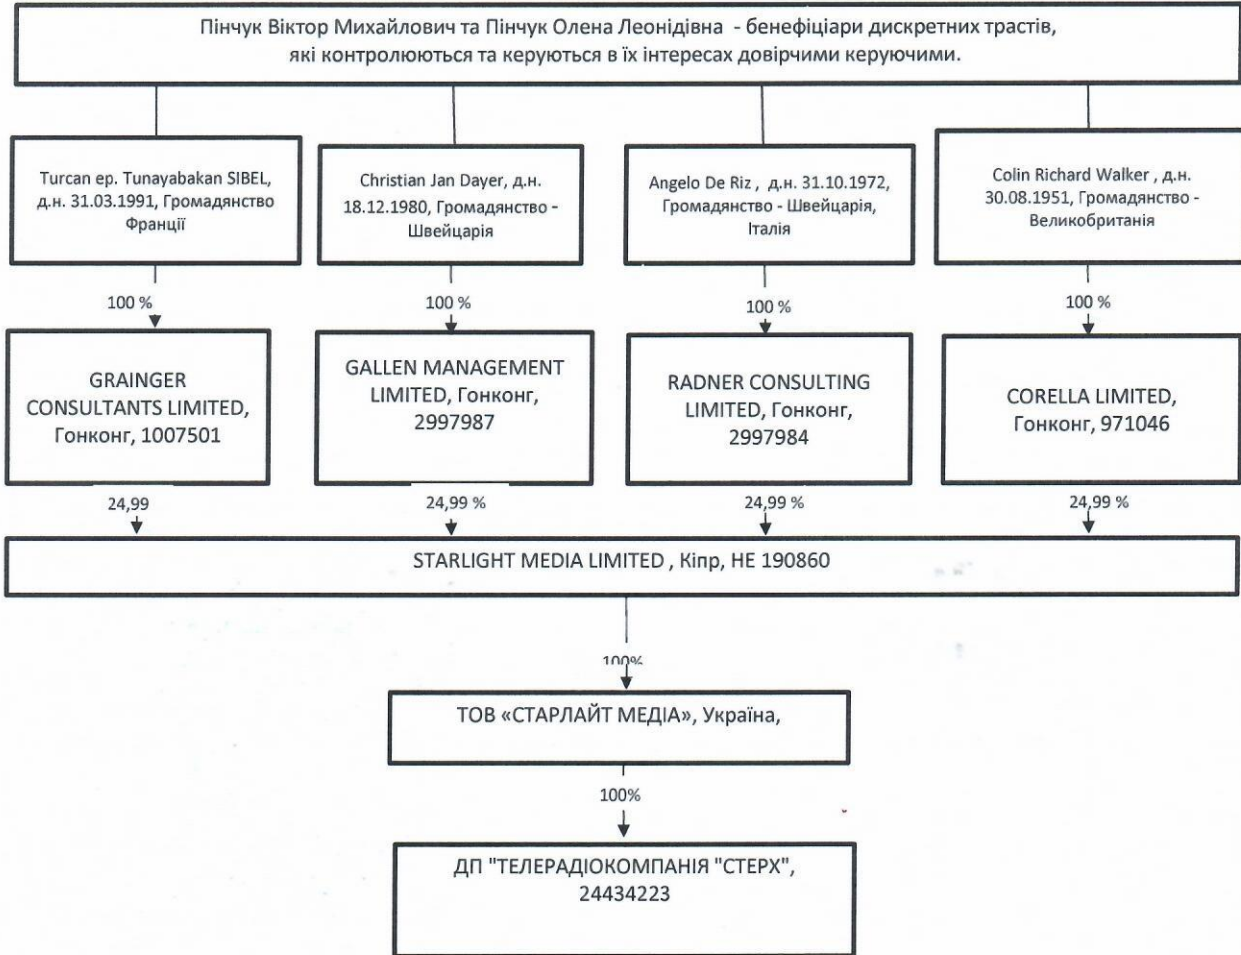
Пінчук Віктор Михайлович та Пінчук Олена Леонідівна - бенефіціари дискретних трастів, які контролюються та керуються в їх інтересах довірчими керуючими.

Turcan ep. Tunayabakan SIBEL, д.н. 31.03.1991, Громадянство Франції

Christian Jan Dayer, д.н. 18.12.1980, Громадянство - Швейцарія

Angelo De Riz , д.н. 31.10.1972, Громадянство - Швейцарія, Італія

Colin Richard Walker , д.н. 30.08.1951, Громадянство - Великобританія

100 %

100 %

100 %

100 %

GRAINGER CONSULTANTS LIMITED, Гонконг, 1007501

GALLEN MANAGEMENT LIMITED, Гонконг, 2997987

RADNER CONSULTING LIMITED, Гонконг, 2997984

CORELLA LIMITED, Гонконг, 971046

24,99

24,99 %

24,99 %

24,99 %

STARLIGHT MEDIA LIMITED , Кіпр, HE 190860

100%

ТОВ «СТАРЛАЙТ МЕДІА», Україна,

100%

ДП "ТЕЛЕРАДІОКОМПАНІЯ "СТЕРХ", 24434223